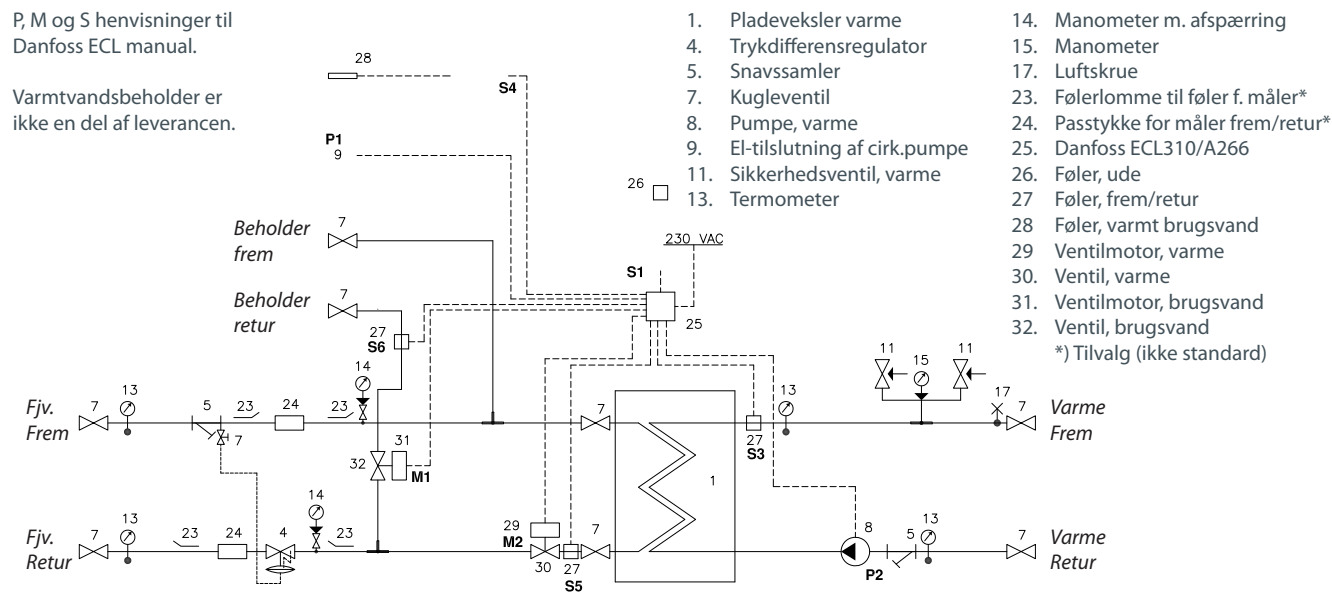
P, M og S henvisninger til Danfoss ECL manual.

Varmtvandsbeholder er ikke en del af leverancen.

1. Pladeveksler varme
4. Trykdifferensregulator
5. Snavssamler
7. Kugleventil
8. Pumpe, varme
9. El-tilslutning af cirk.pumpe
11. Sikkerhedsventil, varme
13. Termometer

14. Manometer m. afspærring
15. Manometer
17. Luftskrue
23. Følerlomme til føler f. måler*
24. Passtykke for måler frem/retur*
25. Danfoss ECL310/A266
26. Føler, ude
27 Føler, frem/retur
28 Føler, varmt brugsvand
29 Ventilmotor, varme
30. Ventil, varme
31. Ventilmotor, brugsvand
32. Ventil, brugsvand
*) Tilvalg (ikke standard)

28
S4
P1
9
26
230 VAC
S1
25
Beholder frem
7
Beholder retur
7
27
S6
14
31
32
M1
Fjv. Frem
7
13
5
23
24
23
7
Fjv. Retur
7
13
23
24
4
14
23
29
M2
30
27
S5
7
1
7
27
S3
13
11
15
11
17
7
Varme Frem
8
P2
5
13
7
Varme Retur